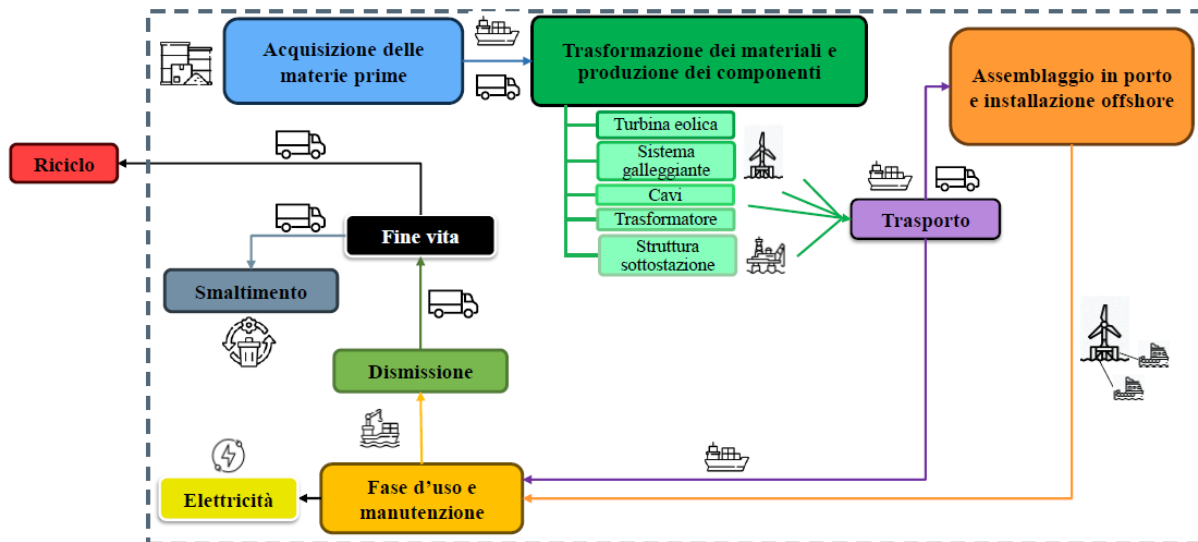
Acquisizione delle materie prime

Trasformazione dei materiali e produzione dei componenti

Assemblaggio in porto e installazione offshore

Turbina eolica

Sistema galleggiante

Cavi

Trasformatore

Struttura sottostazione

Trasporto

Riciclo

Fine vita

Smaltimento

Dismissione

Elettricità

Fase d'uso e manutenzione